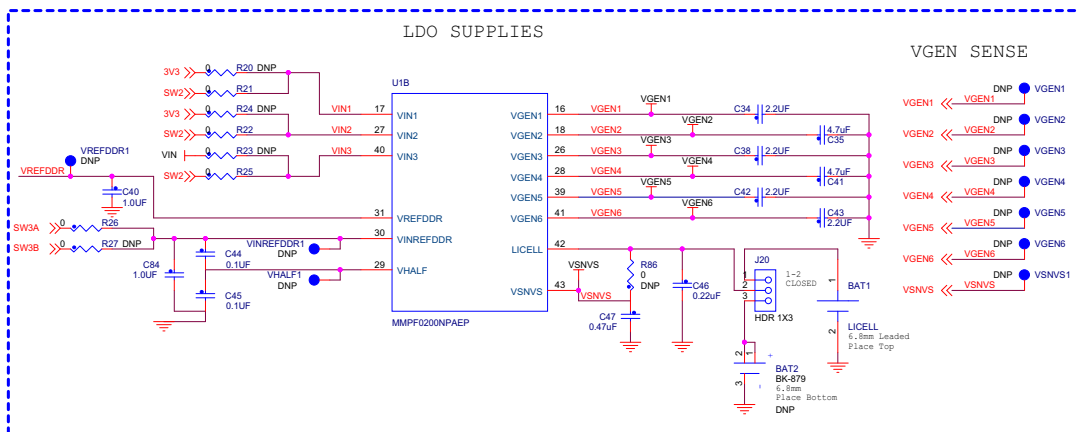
LDO SUPPLIES

VGEN SENSE

3V3
0
R20 DNP
SW2
0
R21
3V3
0
R24 DNP
SW2
0
R22
VIN
0
R23 DNP
SW2
0
R25

U1B

VIN1
VIN2
VIN3
17
27
40
VIN1
VIN2
VIN3

VREFDDR1
DNP
VREFDDR
C40
1.0UF

SW3A
SW3B
0
0
R26
R27 DNP
C84
1.0UF
C44
0.1UF
C45
0.1UF
VINREFDDR1
DNP
VHALF1
DNP

31
30
29
VREFDDR
VINREFDDR
VHALF

MMPF0200NPAEP

VGEN1
VGEN2
VGEN3
VGEN4
VGEN5
VGEN6
LICELL
VSNVS
16
18
26
28
39
41
42
43
VGEN1
VGEN2
VGEN3
VGEN4
VGEN5
VGEN6
VSNVS

VGEN1
VGEN2
VGEN3
VGEN4
VGEN5
VGEN6
C34
2.2UF
4.7uF
C35
C38
2.2UF
4.7uF
C41
C42
2.2UF
C43
2.2UF

VSNVS
R86
0
DNP
C47
0.47uF
C46
0.22uF

J20
1
2
3
1-2
CLOSED
HDR 1X3

BAT1
1
2
LICELL
6.8mm Leaded
Place Top

BAT2
BK-879
6.8mm
Place Bottom
DNP
2
1
3

DNP VGEN1
DNP VGEN2
DNP VGEN3
DNP VGEN4
DNP VGEN5
DNP VGEN6
DNP VSNVS1
VGEN1 VGEN1
VGEN2 VGEN2
VGEN3 VGEN3
VGEN4 VGEN4
VGEN5 VGEN5
VGEN6 VGEN6
VSNVS VSNVS